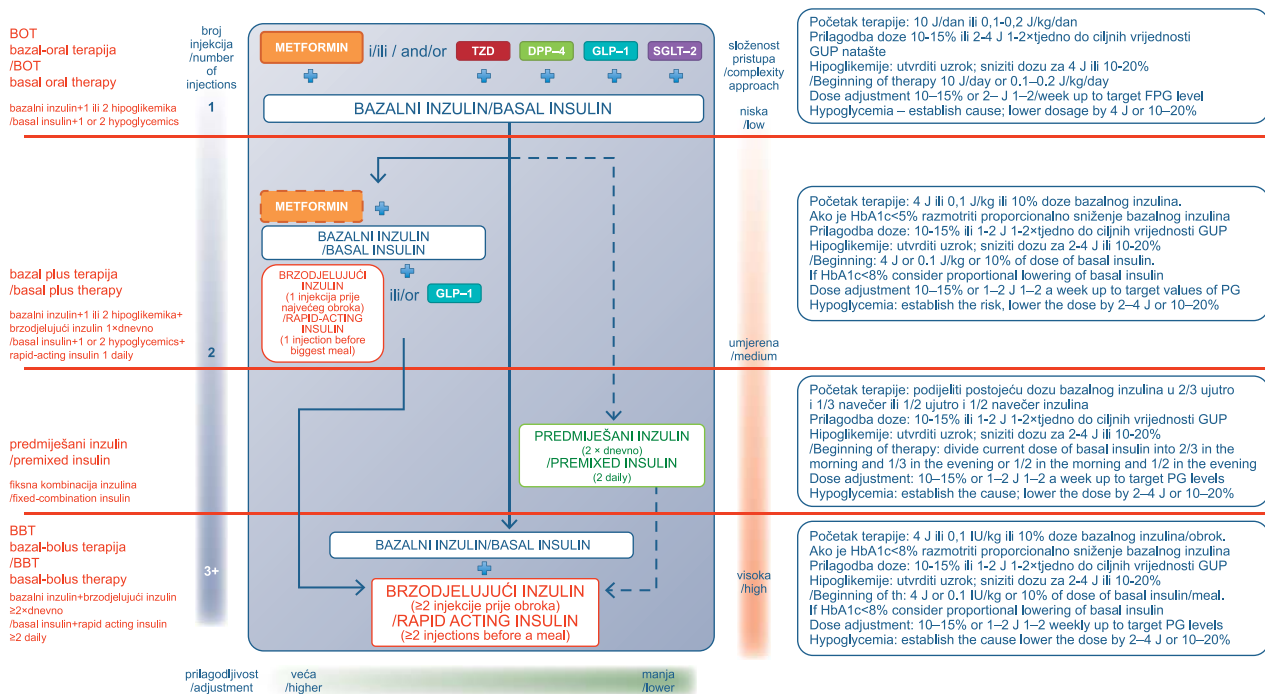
BOT
bazal-oral terapija
/BOT
basal oral therapy

bazalni inzulin+1 ili 2 hipoglikemika
/basal insulin+1 or 2 hypoglycemics

broj injekcija
/number of injections

1

METFORMIN i/ili / and/or TZD DPP–4 GLP–1 SGLT–2

BAZALNI INZULIN/BASAL INSULIN

složenost pristupa
/complexity approach

niska
/low

Početak terapije: 10 J/dan ili 0,1-0,2 J/kg/dan
Prilagodba doze 10-15% ili 2-4 J 1-2×tjedno do ciljnih vrijednosti GUP natašte
Hipoglikemije: utvrditi uzrok; sniziti dozu za 4 J ili 10-20%
/Beginning of therapy 10 J/day or 0.1–0.2 J/kg/day
Dose adjustment 10–15% or 2– J 1–2/week up to target FPG level
Hypoglycemia – establish cause; lower dosage by 4 J or 10–20%

bazal plus terapija
/basal plus therapy

bazalni inzulin+1 ili 2 hipoglikemika+ brzodjelujući inzulin 1×dnevno
/basal insulin+1 or 2 hypoglycemics+ rapid-acting insulin 1 daily

2

METFORMIN

BAZALNI INZULIN
/BASAL INSULIN

BRZODJELUJUĆI INZULIN
(1 injekcija prije najvećeg obroka)
/RAPID-ACTING INSULIN
(1 injection before biggest meal)

ili/or GLP–1

umjerena
/medium

Početak terapije: 4 J ili 0,1 J/kg ili 10% doze bazalnog inzulina.
Ako je HbA1c<5% razmotriti proporcionalno sniženje bazalnog inzulina
Prilagodba doze: 10-15% ili 1-2 J 1-2×tjedno do ciljnih vrijednosti GUP
Hipoglikemije: utvrditi uzrok; sniziti dozu za 2-4 J ili 10-20%
/Beginning: 4 J or 0.1 J/kg or 10% of dose of basal insulin.
If HbA1c<8% consider proportional lowering of basal insulin
Dose adjustment 10–15% or 1–2 J 1–2 a week up to target values of PG
Hypoglycemia: establish the risk, lower the dose by 2–4 J or 10–20%

predmiješani inzulin
/premixed insulin

fiksna kombinacija inzulina
/fixed-combination insulin

PREDMIJEŠANI INZULIN
(2 × dnevno)
/PREMIXED INSULIN
(2 daily)

Početak terapije: podijeliti postojeću dozu bazalnog inzulina u 2/3 ujutro i 1/3 navečer ili 1/2 ujutro i 1/2 navečer inzulina
Prilagodba doze: 10-15% ili 1-2 J 1-2×tjedno do ciljnih vrijednosti GUP
Hipoglikemije: utvrditi uzrok; sniziti dozu za 2-4 J ili 10-20%
/Beginning of therapy: divide current dose of basal insulin into 2/3 in the morning and 1/3 in the evening or 1/2 in the morning and 1/2 in the evening
Dose adjustment: 10–15% or 1–2 J 1–2 a week up to target PG levels
Hypoglycemia: establish the cause; lower the dose by 2–4 J or 10–20%

BBT
bazal-bolus terapija
/BBT
basal-bolus therapy

bazalni inzulin+brzodjelujući inzulin ≥2×dnevno
/basal insulin+rapid acting insulin ≥2 daily

3+

BAZALNI INZULIN/BASAL INSULIN

BRZODJELUJUĆI INZULIN
(≥2 injekcije prije obroka)
/RAPID ACTING INSULIN
(≥2 injections before a meal)

visoka
/high

Početak terapije: 4 J ili 0,1 IU/kg ili 10% doze bazalnog inzulina/obrok.
Ako je HbA1c<8% razmotriti proporcionalno sniženje bazalnog inzulina
Prilagodba doze: 10-15% ili 1-2 J 1-2×tjedno do ciljnih vrijednosti GUP
Hipoglikemije: utvrditi uzrok; sniziti dozu za 2-4 J ili 10-20%
/Beginning of th: 4 J or 0.1 IU/kg or 10% of dose of basal insulin/meal.
If HbA1c<8% consider proportional lowering of basal insulin
Dose adjustment: 10–15% or 1–2 J 1–2 weekly up to target PG levels
Hypoglycemia: establish the cause lower the dose by 2–4 J or 10–20%

prilagodljivost
/adjustment

veća
/higher

manja
/lower